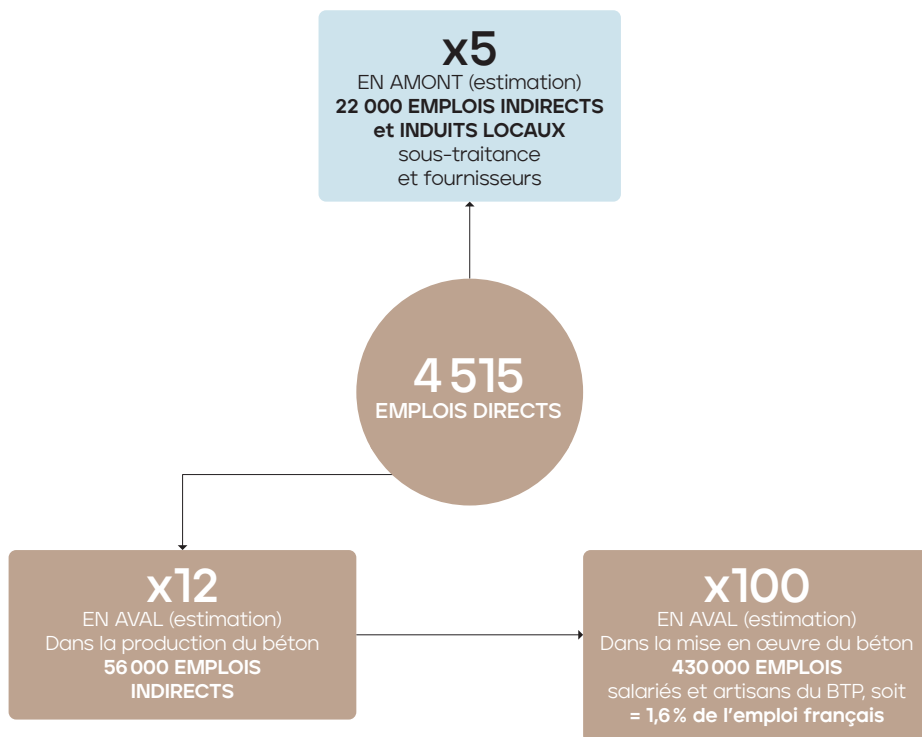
x5
EN AMONT (estimation)
22 000 EMPLOIS INDIRECTS et INDUITS LOCAUX
sous-traitance et fournisseurs

4 515
EMPLOIS DIRECTS

x12
EN AVAL (estimation)
Dans la production du béton
56 000 EMPLOIS INDIRECTS

x100
EN AVAL (estimation)
Dans la mise en œuvre du béton
430 000 EMPLOIS
salariés et artisans du BTP, soit
= 1,6 % de l'emploi français